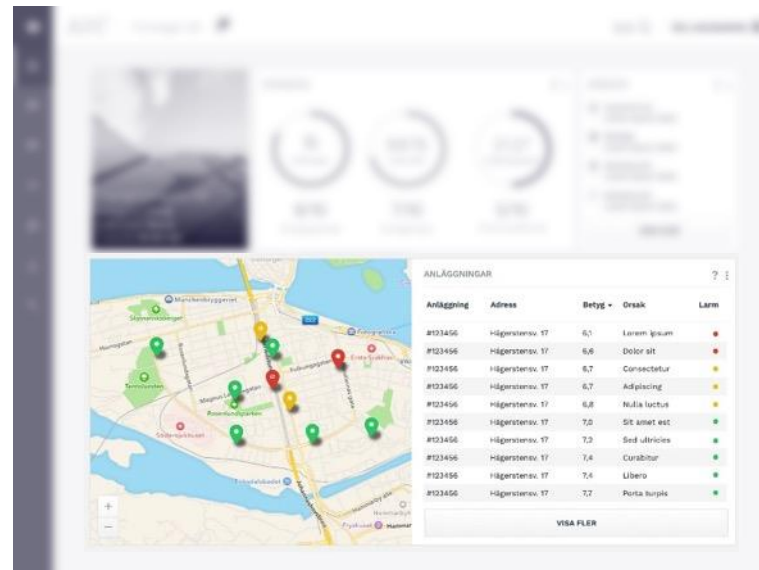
ANLÄGGNINGAR

?

| Anläggning | Adress | Betyg | Orsak | Larm |
|---|---|---|---|---|
| #123456 | Hägerstensv. 17 | 6,1 | Lorem ipsum | |
| #123456 | Hägerstensv. 17 | 6,6 | Dolor sit | |
| #123456 | Hägerstensv. 17 | 6,7 | Consectetur | |
| #123456 | Hägerstensv. 17 | 6,7 | Adipiscing | |
| #123456 | Hägerstensv. 17 | 6,8 | Nulla luctus | |
| #123456 | Hägerstensv. 17 | 7,0 | Sit amet est | |
| #123456 | Hägerstensv. 17 | 7,3 | Sed ultricies | |
| #123456 | Hägerstensv. 17 | 7,4 | Curabitur | |
| #123456 | Hägerstensv. 17 | 7,4 | Libero | |
| #123456 | Hägerstensv. 17 | 7,7 | Porta turpis | |

VISA FLER

Munkensbyggeriet
Skinnarviksberget
Hornsgatan
Tantolunden
Rosenlundsparken
Södersjukhuset
Eriks-Sjukhus
Folkungagatan
Götgatan
Sofia
Fryshuset
Hammarby
+
−